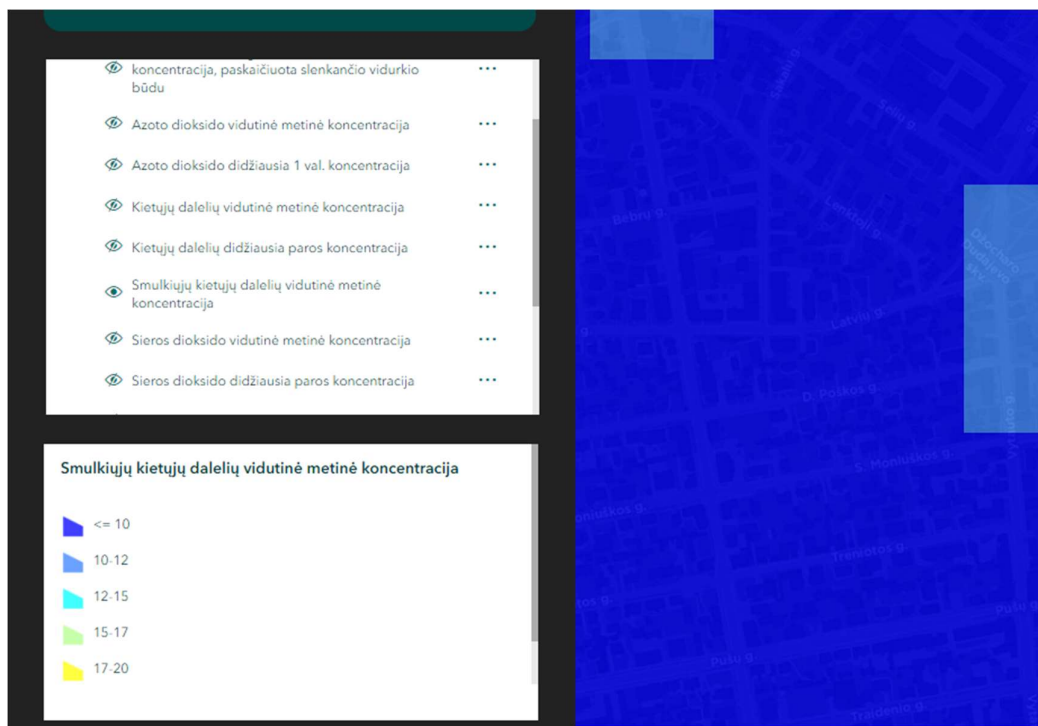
koncentracija, paskaičiuota slenkančio vidurkio būdu ···

Azoto dioksido vidutinė metinė koncentracija ···

Azoto dioksido didžiausia 1 val. koncentracija ···

Kietųjų dalelių vidutinė metinė koncentracija ···

Kietųjų dalelių didžiausia paros koncentracija ···

Smulkiųjų kietųjų dalelių vidutinė metinė koncentracija ···

Sieros dioksido vidutinė metinė koncentracija ···

Sieros dioksido didžiausia paros koncentracija ···

Smulkiųjų kietųjų dalelių vidutinė metinė koncentracija

<= 10

10-12

12-15

15-17

17-20

Sakalų g.

Šeilų g.

Bebru g.

Lenktoji g.

Ožechuro Dudajevo skv.

Latvių g.

D. Poškos g.

S. Moniuškos g.

Moniuškos g.

Vytauto g.

Trenktos g.

Pušų g.

Pušų g.

Tradenio g.